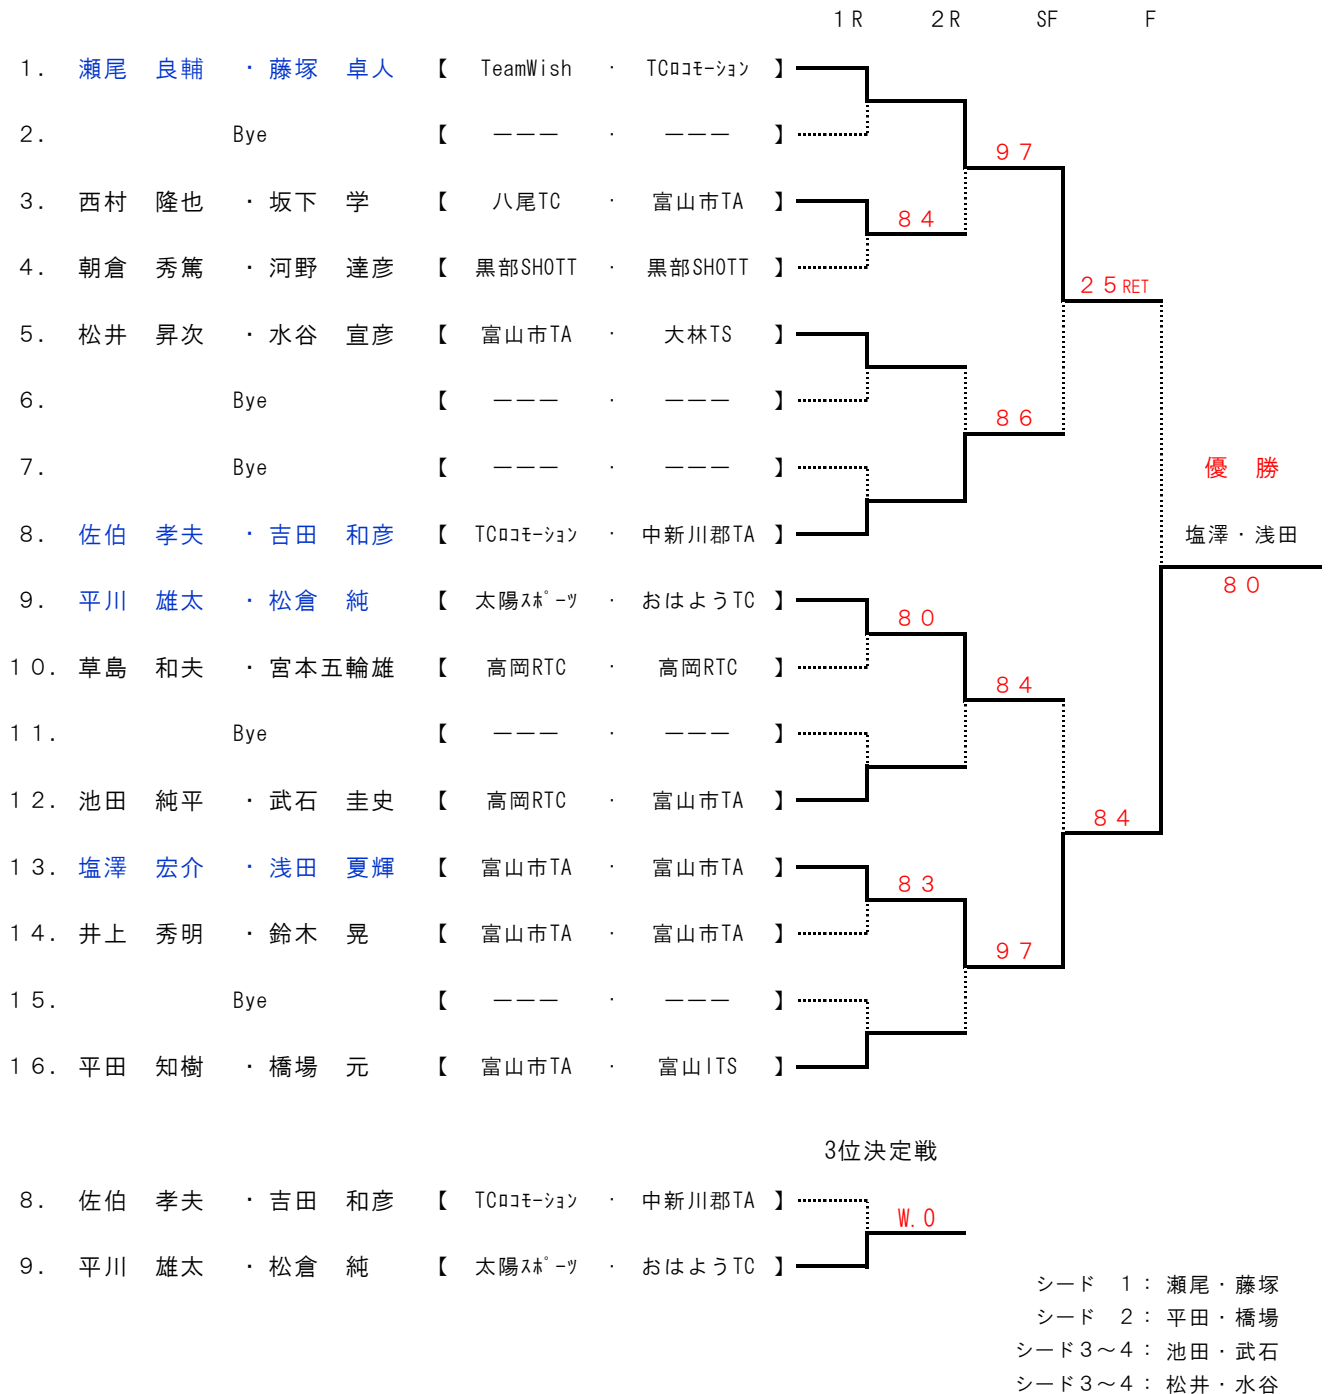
１R　２R　SF　F

１．　瀬尾　良輔　・藤塚　卓人　【　TeamWish　・　TCﾛｺﾓｰｼｮﾝ　】
２．　Bye　【　―――　・　―――　】
３．　西村　隆也　・坂下　学　【　八尾TC　・　富山市TA　】
４．　朝倉　秀篤　・河野　達彦　【　黒部SHOTT　・　黒部SHOTT　】
５．　松井　昇次　・水谷　宣彦　【　富山市TA　・　大林TS　】
６．　Bye　【　―――　・　―――　】
７．　Bye　【　―――　・　―――　】
８．　佐伯　孝夫　・吉田　和彦　【　TCﾛｺﾓｰｼｮﾝ　・　中新川郡TA　】
９．　平川　雄太　・松倉　純　【　太陽ｽﾎﾟｰﾂ　・　おはようTC　】
１０．　草島　和夫　・宮本五輪雄　【　高岡RTC　・　高岡RTC　】
１１．　Bye　【　―――　・　―――　】
１２．　池田　純平　・武石　圭史　【　高岡RTC　・　富山市TA　】
１３．　塩澤　宏介　・浅田　夏輝　【　富山市TA　・　富山市TA　】
１４．　井上　秀明　・鈴木　晃　【　富山市TA　・　富山市TA　】
１５．　Bye　【　―――　・　―――　】
１６．　平田　知樹　・橋場　元　【　富山市TA　・　富山ITS　】

９７
８４
２５RET
８６
優　勝
塩澤・浅田
８０
８０
８４
８４
８３
９７

3位決定戦
８．　佐伯　孝夫　・吉田　和彦　【　TCﾛｺﾓｰｼｮﾝ　・　中新川郡TA　】
９．　平川　雄太　・松倉　純　【　太陽ｽﾎﾟｰﾂ　・　おはようTC　】
W.O

シード　１：　瀬尾・藤塚
シード　２：　平田・橋場
シード３～４：　池田・武石
シード３～４：　松井・水谷